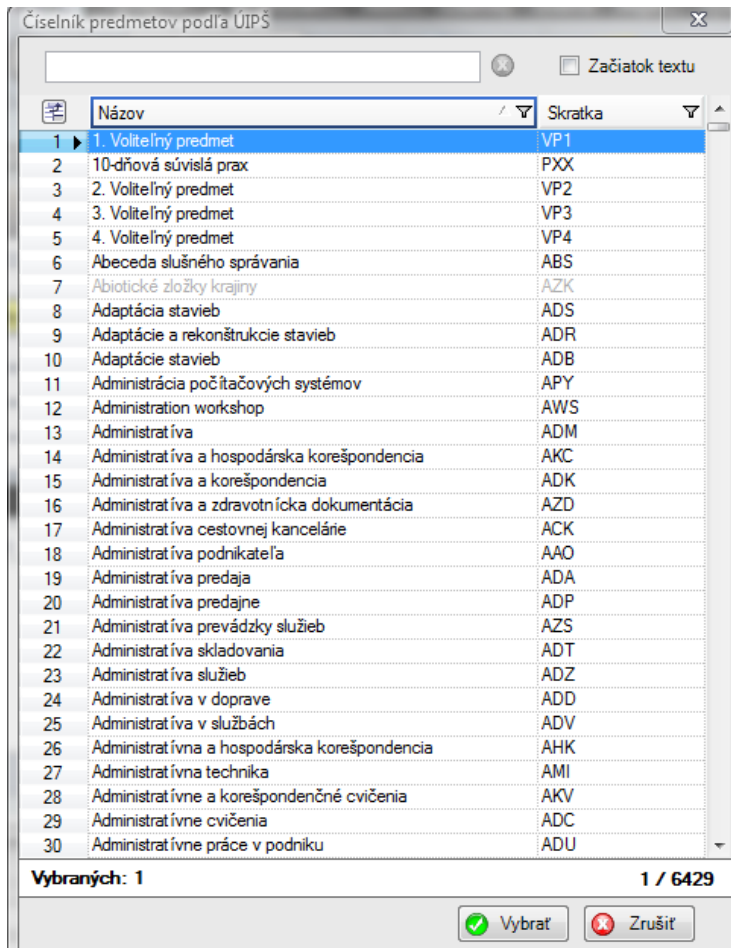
Číselník predmetov podľa ÚIPŠ

Začiatok textu

| | Názov | Skratka |
|---|---|---|
| 1 | 1. Voliteľný predmet | VP1 |
| 2 | 10-dňová súvislá prax | PXX |
| 3 | 2. Voliteľný predmet | VP2 |
| 4 | 3. Voliteľný predmet | VP3 |
| 5 | 4. Voliteľný predmet | VP4 |
| 6 | Abeceda slušného správania | ABS |
| 7 | Abiotické zložky krajiny | AZK |
| 8 | Adaptácia stavieb | ADS |
| 9 | Adaptácie a rekonštrukcie stavieb | ADR |
| 10 | Adaptácie stavieb | ADB |
| 11 | Administrácia počítačových systémov | APY |
| 12 | Administration workshop | AWS |
| 13 | Administratíva | ADM |
| 14 | Administratíva a hospodárska korešpondencia | AKC |
| 15 | Administratíva a korešpondencia | ADK |
| 16 | Administratíva a zdravotnícka dokumentácia | AZD |
| 17 | Administratíva cestovnej kancelárie | ACK |
| 18 | Administratíva podnikateľa | AAO |
| 19 | Administratíva predaja | ADA |
| 20 | Administratíva predajne | ADP |
| 21 | Administratíva prevádzky služieb | AZS |
| 22 | Administratíva skladovania | ADT |
| 23 | Administratíva služieb | ADZ |
| 24 | Administratíva v doprave | ADD |
| 25 | Administratíva v službách | ADV |
| 26 | Administratívna a hospodárska korešpondencia | AHK |
| 27 | Administratívna technika | AMI |
| 28 | Administratívne a korešpondenčné cvičenia | AKV |
| 29 | Administratívne cvičenia | ADC |
| 30 | Administratívne práce v podniku | ADU |

Vybraných: 1
1 / 6429

Vybrať
Zrušiť